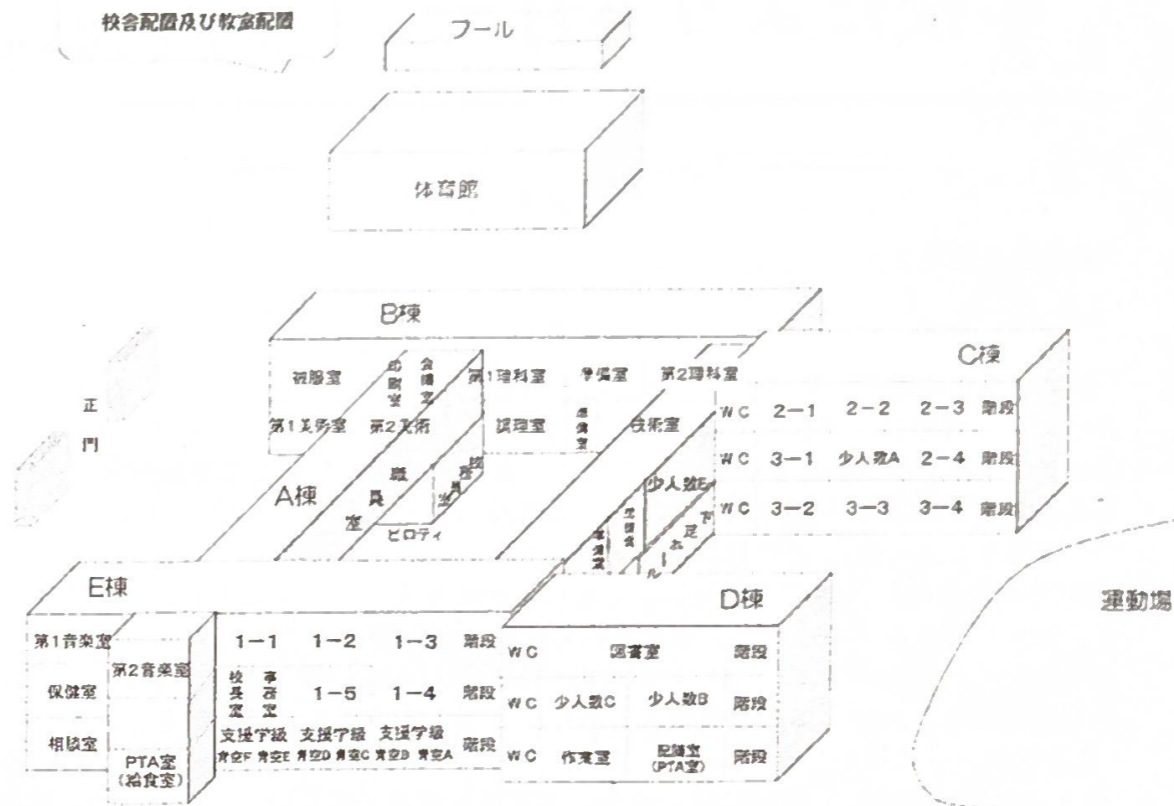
校舎配置及び教室配置

プール

体育館

B棟

被服室
印刷室
会議室
第1理科室
準備室
第2理科室
第1美術室
第2美術
調理室
準備室
技術室

C棟

WC 2−1 2−2 2−3 階段
WC 3−1 少人数A 2−4 階段
WC 3−2 3−3 3−4 階段

正門

A棟
職員室
放送室
ピロティ
少人数E
下足ホール

E棟

第1音楽室
第2音楽室
保健室
相談室
PTA室（給食室）

1−1 1−2 1−3 階段
校長室 事務室 1−5 1−4 階段
支援学級 支援学級 支援学級 階段
育室F 育室E 育室D 育室C 育室B 育室A

D棟

WC 図書室 階段
WC 少人数C 少人数B 階段
WC 作業室 記録室（PTA室） 階段

運動場